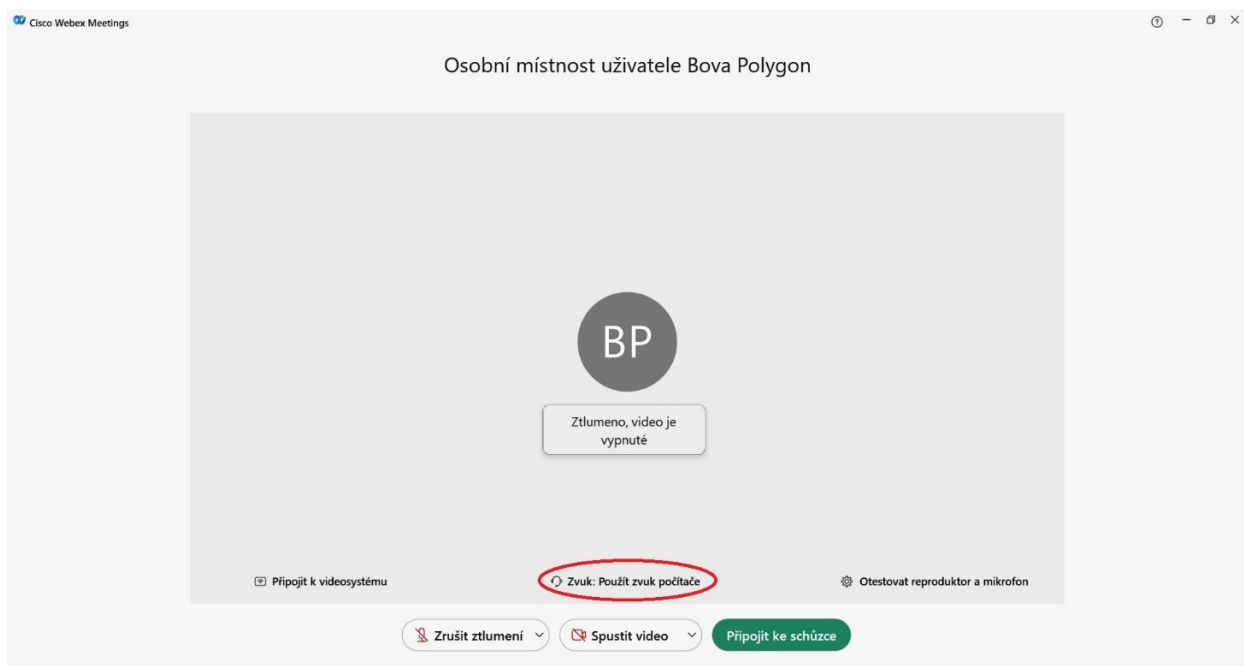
Cisco Webex Meetings

Osobní místnost uživatele Bova Polygon

BP

Ztlumeno, video je vypnuté

Připojit k videosystému

Zvuk: Použít zvuk počítače

Otestovat reproduktor a mikrofon

Zrušit ztlumení

Spustit video

Připojit ke schůzce